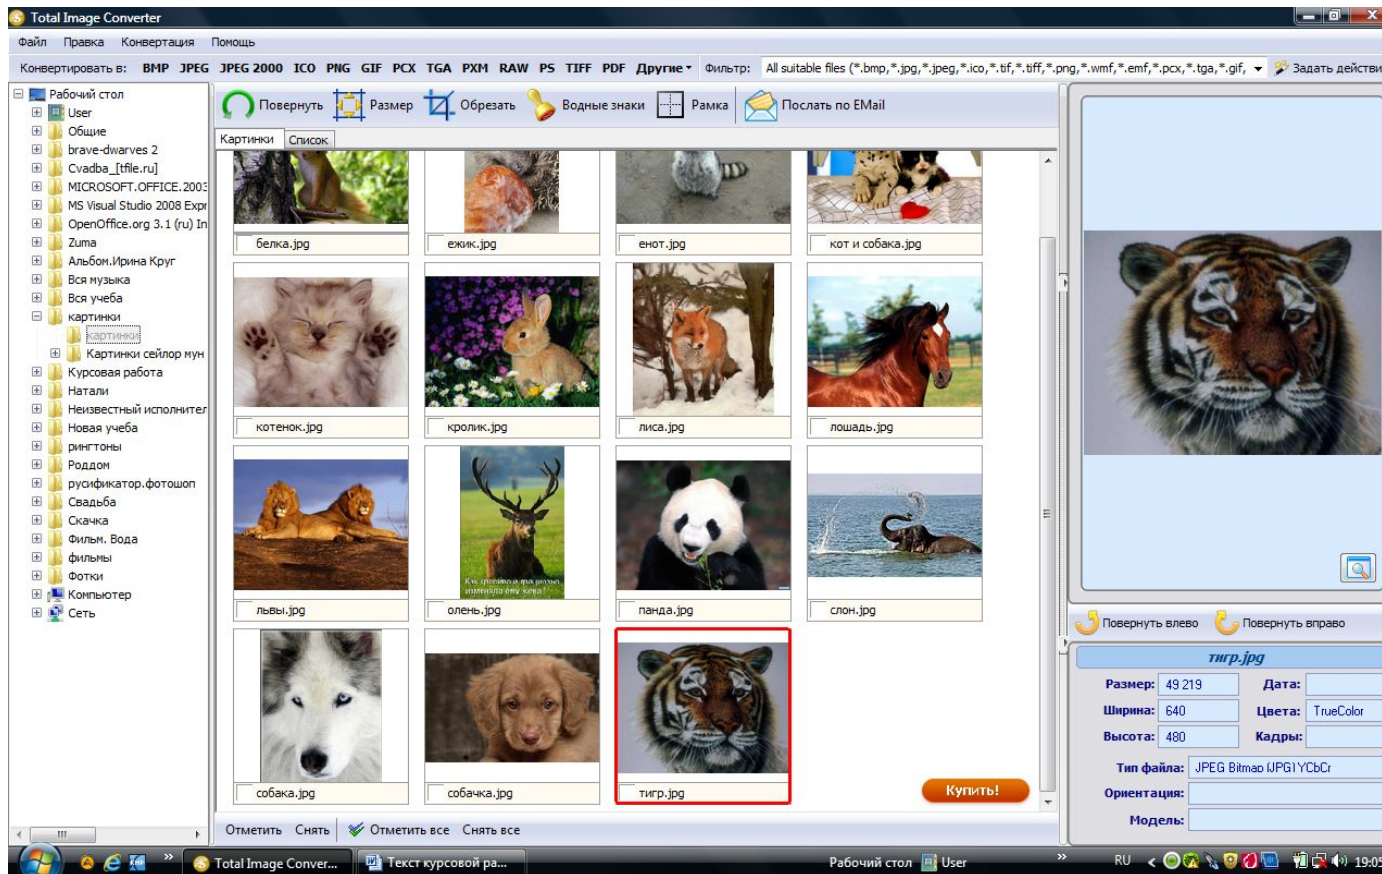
Total Image Converter

Файл Правка Конвертация Помощь

Конвертировать в: BMP JPEG JPEG 2000 ICO PNG GIF PCX TGA PXM RAW PS TIFF PDF Другие Фильтр: All suitable files (*.bmp,*.jpg,*.jpeg,*.ico,*.tif,*.tiff,*.png,*.wmf,*.emf,*.pcx,*.tga,*.gif, Задать действи

Рабочий стол
User
Общие
brave-dwarves 2
Cvadba_[tfile.ru]
MICROSOFT.OFFICE.2003
MS Visual Studio 2008 Expr
OpenOffice.org 3.1 (ru) In
Zuma
Альбом.Ирина Круг
Вся музыка
Вся учеба
картинки
картинки
Картинки сейлор мун
Курсовая работа
Натали
Неизвестный исполнител
Новая учеба
рингтоны
Роддом
русификатор.фотошоп
Свадьба
Скачка
Фильм. Вода
фильмы
Фотки
Компьютер
Сеть

Повернуть Размер Обрезать Водные знаки Рамка Послать по EMail

Картинки Список

белка.jpg ежик.jpg енот.jpg кот и собака.jpg
котенок.jpg кролик.jpg лиса.jpg лошадь.jpg
львы.jpg олень.jpg панда.jpg слон.jpg
собака.jpg собачка.jpg тигр.jpg

Купить!

Отметить Снять Отметить все Снять все

Повернуть влево Повернуть вправо

тигр.jpg

| Размер: | 49 219 | Дата: | |
|---|---|---|---|
| Ширина: | 640 | Цвета: | TrueColor |
| Высота: | 480 | Кадры: | |

Тип файла: JPEG Bitmap (JPG1YCbCr
Ориентация:
Модель:

Total Image Conver... Текст курсовой ра... Рабочий стол User RU 19:05